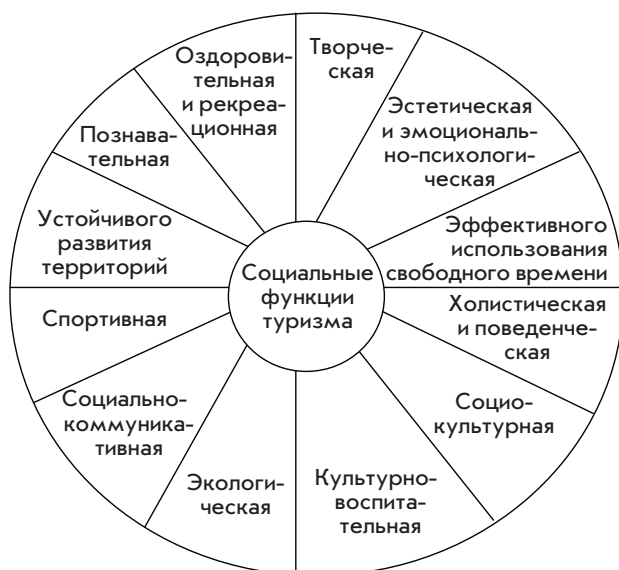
Социальные функции туризма

Творческая

Эстетическая и эмоционально-психологическая

Эффективного использования свободного времени

Холистическая и поведенческая

Социокультурная

Культурновоспитательная

Экологическая

Социальнокоммуникативная

Спортивная

Устойчивого развития территорий

Познавательная

Оздоровительная и рекреационная